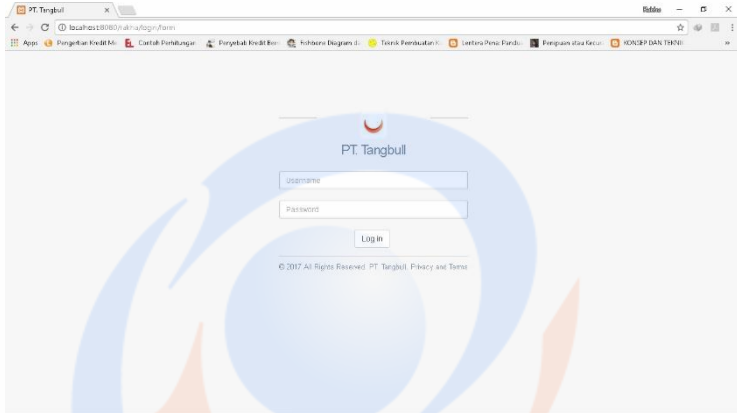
PT. Tangbull ×

localhost:8080/rakha/login/form

Apps Pengertian Kredit Ma Contoh Perhitungan Penyebab Kredit Ben Fishbone Diagram d Teknik Pembuatan K Lentera Pena: Pandua Pengusaha atau Kecur KONSEP DAN TEKNIK »

PT. Tangbull

Username

Password

Log in

© 2017 All Rights Reserved. PT. Tangbull. Privacy and Terms